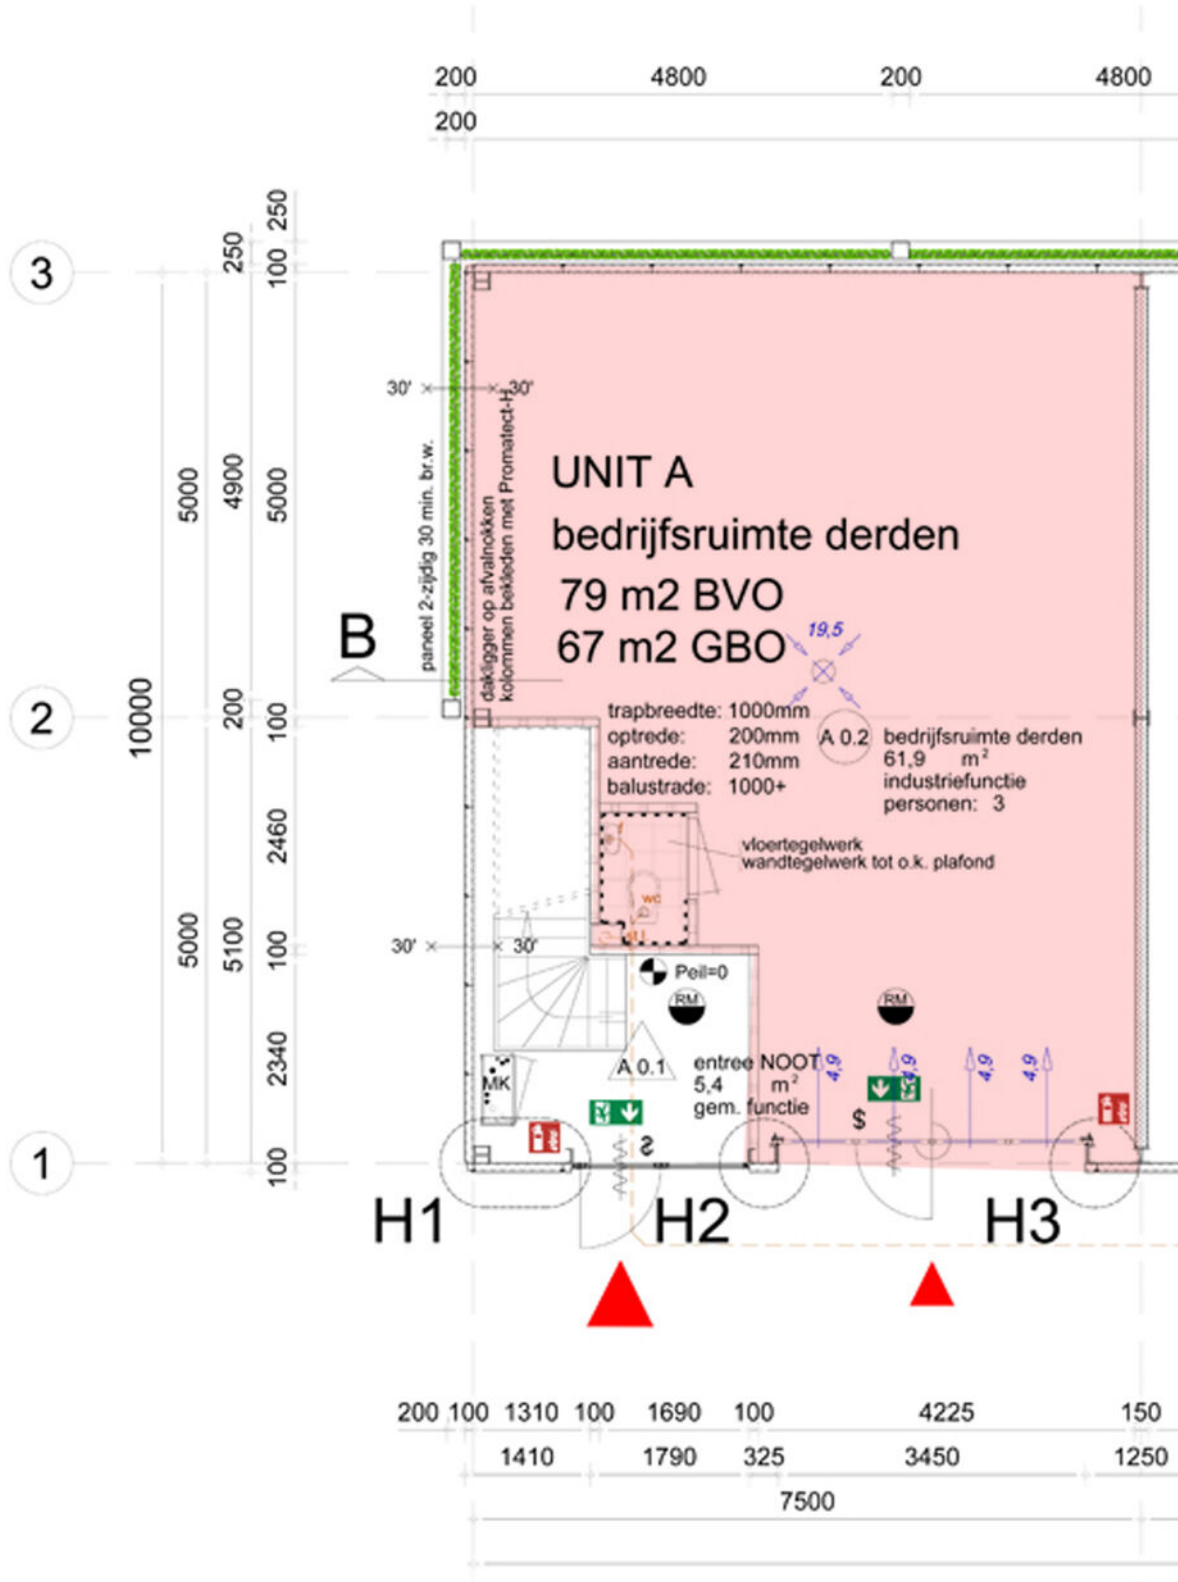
200 4800 200 4800
200

3

250 100 250

30' 30'

5000 4900 5000

paneel 2-zijdig 30 min. br.w.
daklligger op afvalnokken
kolommen bekleden met Promatect-H

UNIT A
bedrijfsruimte derden
79 m2 BVO
67 m2 GBO

19,5

B

10000

2

200 100

trapbreedte: 1000mm
optrede: 200mm
aantrede: 210mm
balustrade: 1000+

A 0.2 bedrijfsruimte derden
61,9 $m^2$
industriefunctie
personen: 3

2460

vloertegelwerk
wandtegelwerk tot o.k. plafond

wc

5000 5100 100

30' 30'

Peil=0

RM RM

2340

MK

A 0.1

entree NOOT
5,4 $m^2$
gem. functie

4,9 4,9 4,9 4,9

1

100

H1 H2 H3

200 100 1310 100 1690 100 4225 150
1410 1790 325 3450 1250
7500